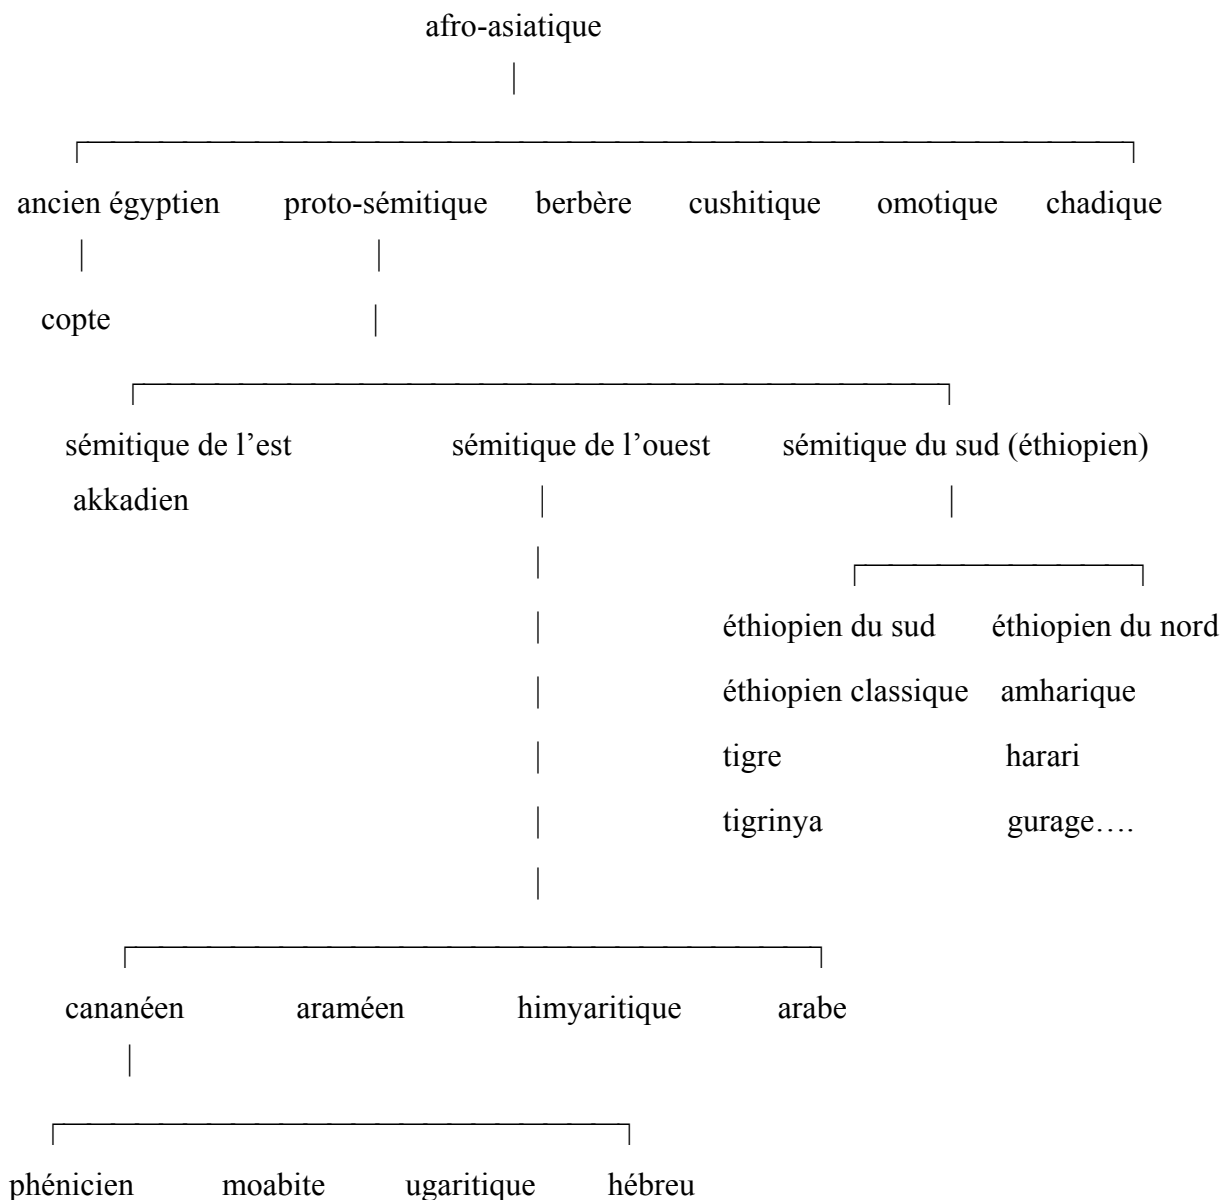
afro-asiatique

ancien égyptien proto-sémitique berbère cushitique omotique chadique

copte

sémitique de l'est sémitique de l'ouest sémitique du sud (éthiopien)

akkadien

éthiopien du sud éthiopien du nord

éthiopien classique amharique

tigre harari

tigrinya gurage….

cananéen araméen himyaritique arabe

phénicien moabite ugaritique hébreu